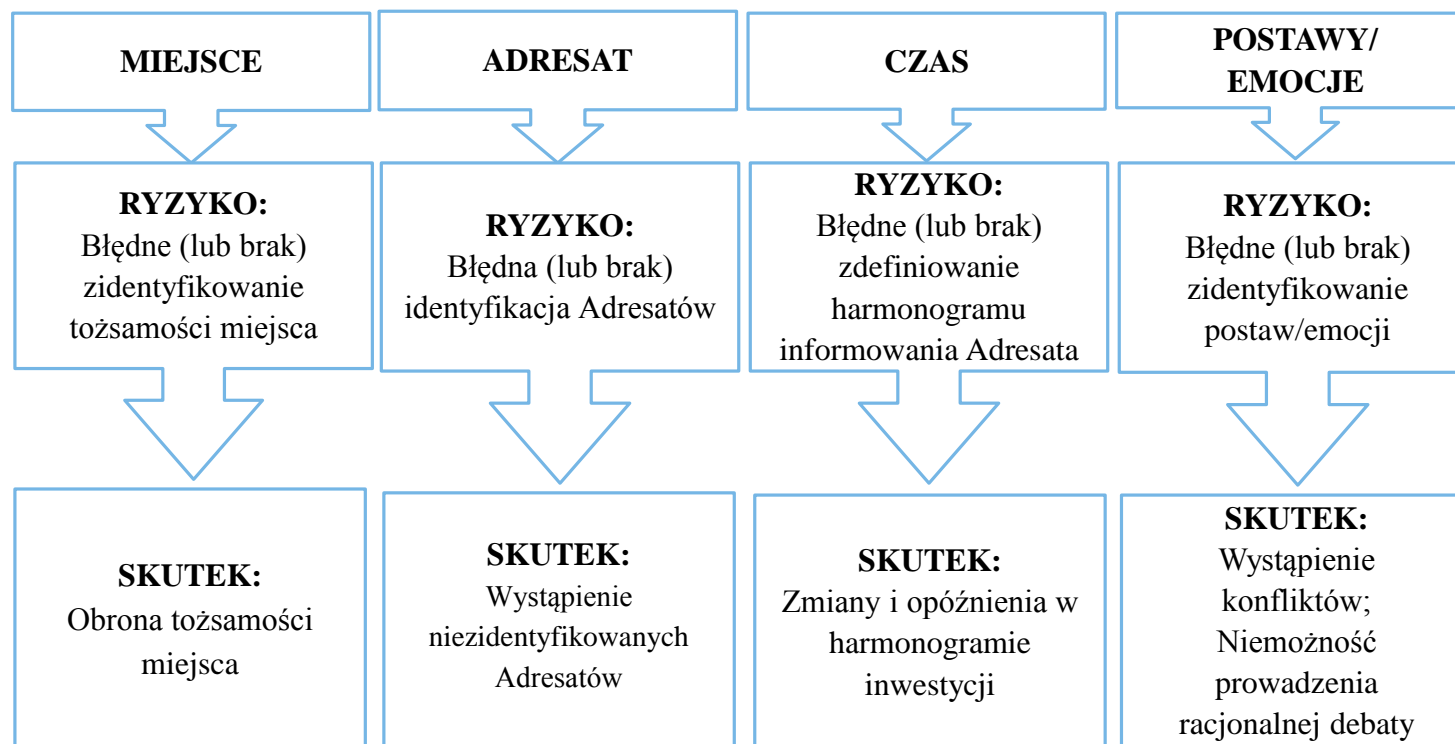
MIEJSCE

RYZYKO:
Błędne (lub brak) zidentyfikowanie tożsamości miejsca

SKUTEK:
Obrona tożsamości miejsca

ADRESAT

RYZYKO:
Błędna (lub brak) identyfikacja Adresatów

SKUTEK:
Wystąpienie niezidentyfikowanych Adresatów

CZAS

RYZYKO:
Błędne (lub brak) zdefiniowanie harmonogramu informowania Adresata

SKUTEK:
Zmiany i opóźnienia w harmonogramie inwestycji

POSTAWY/ EMOCJE

RYZYKO:
Błędne (lub brak) zidentyfikowanie postaw/emocji

SKUTEK:
Wystąpienie konfliktów; Niemożność prowadzenia racjonalnej debaty